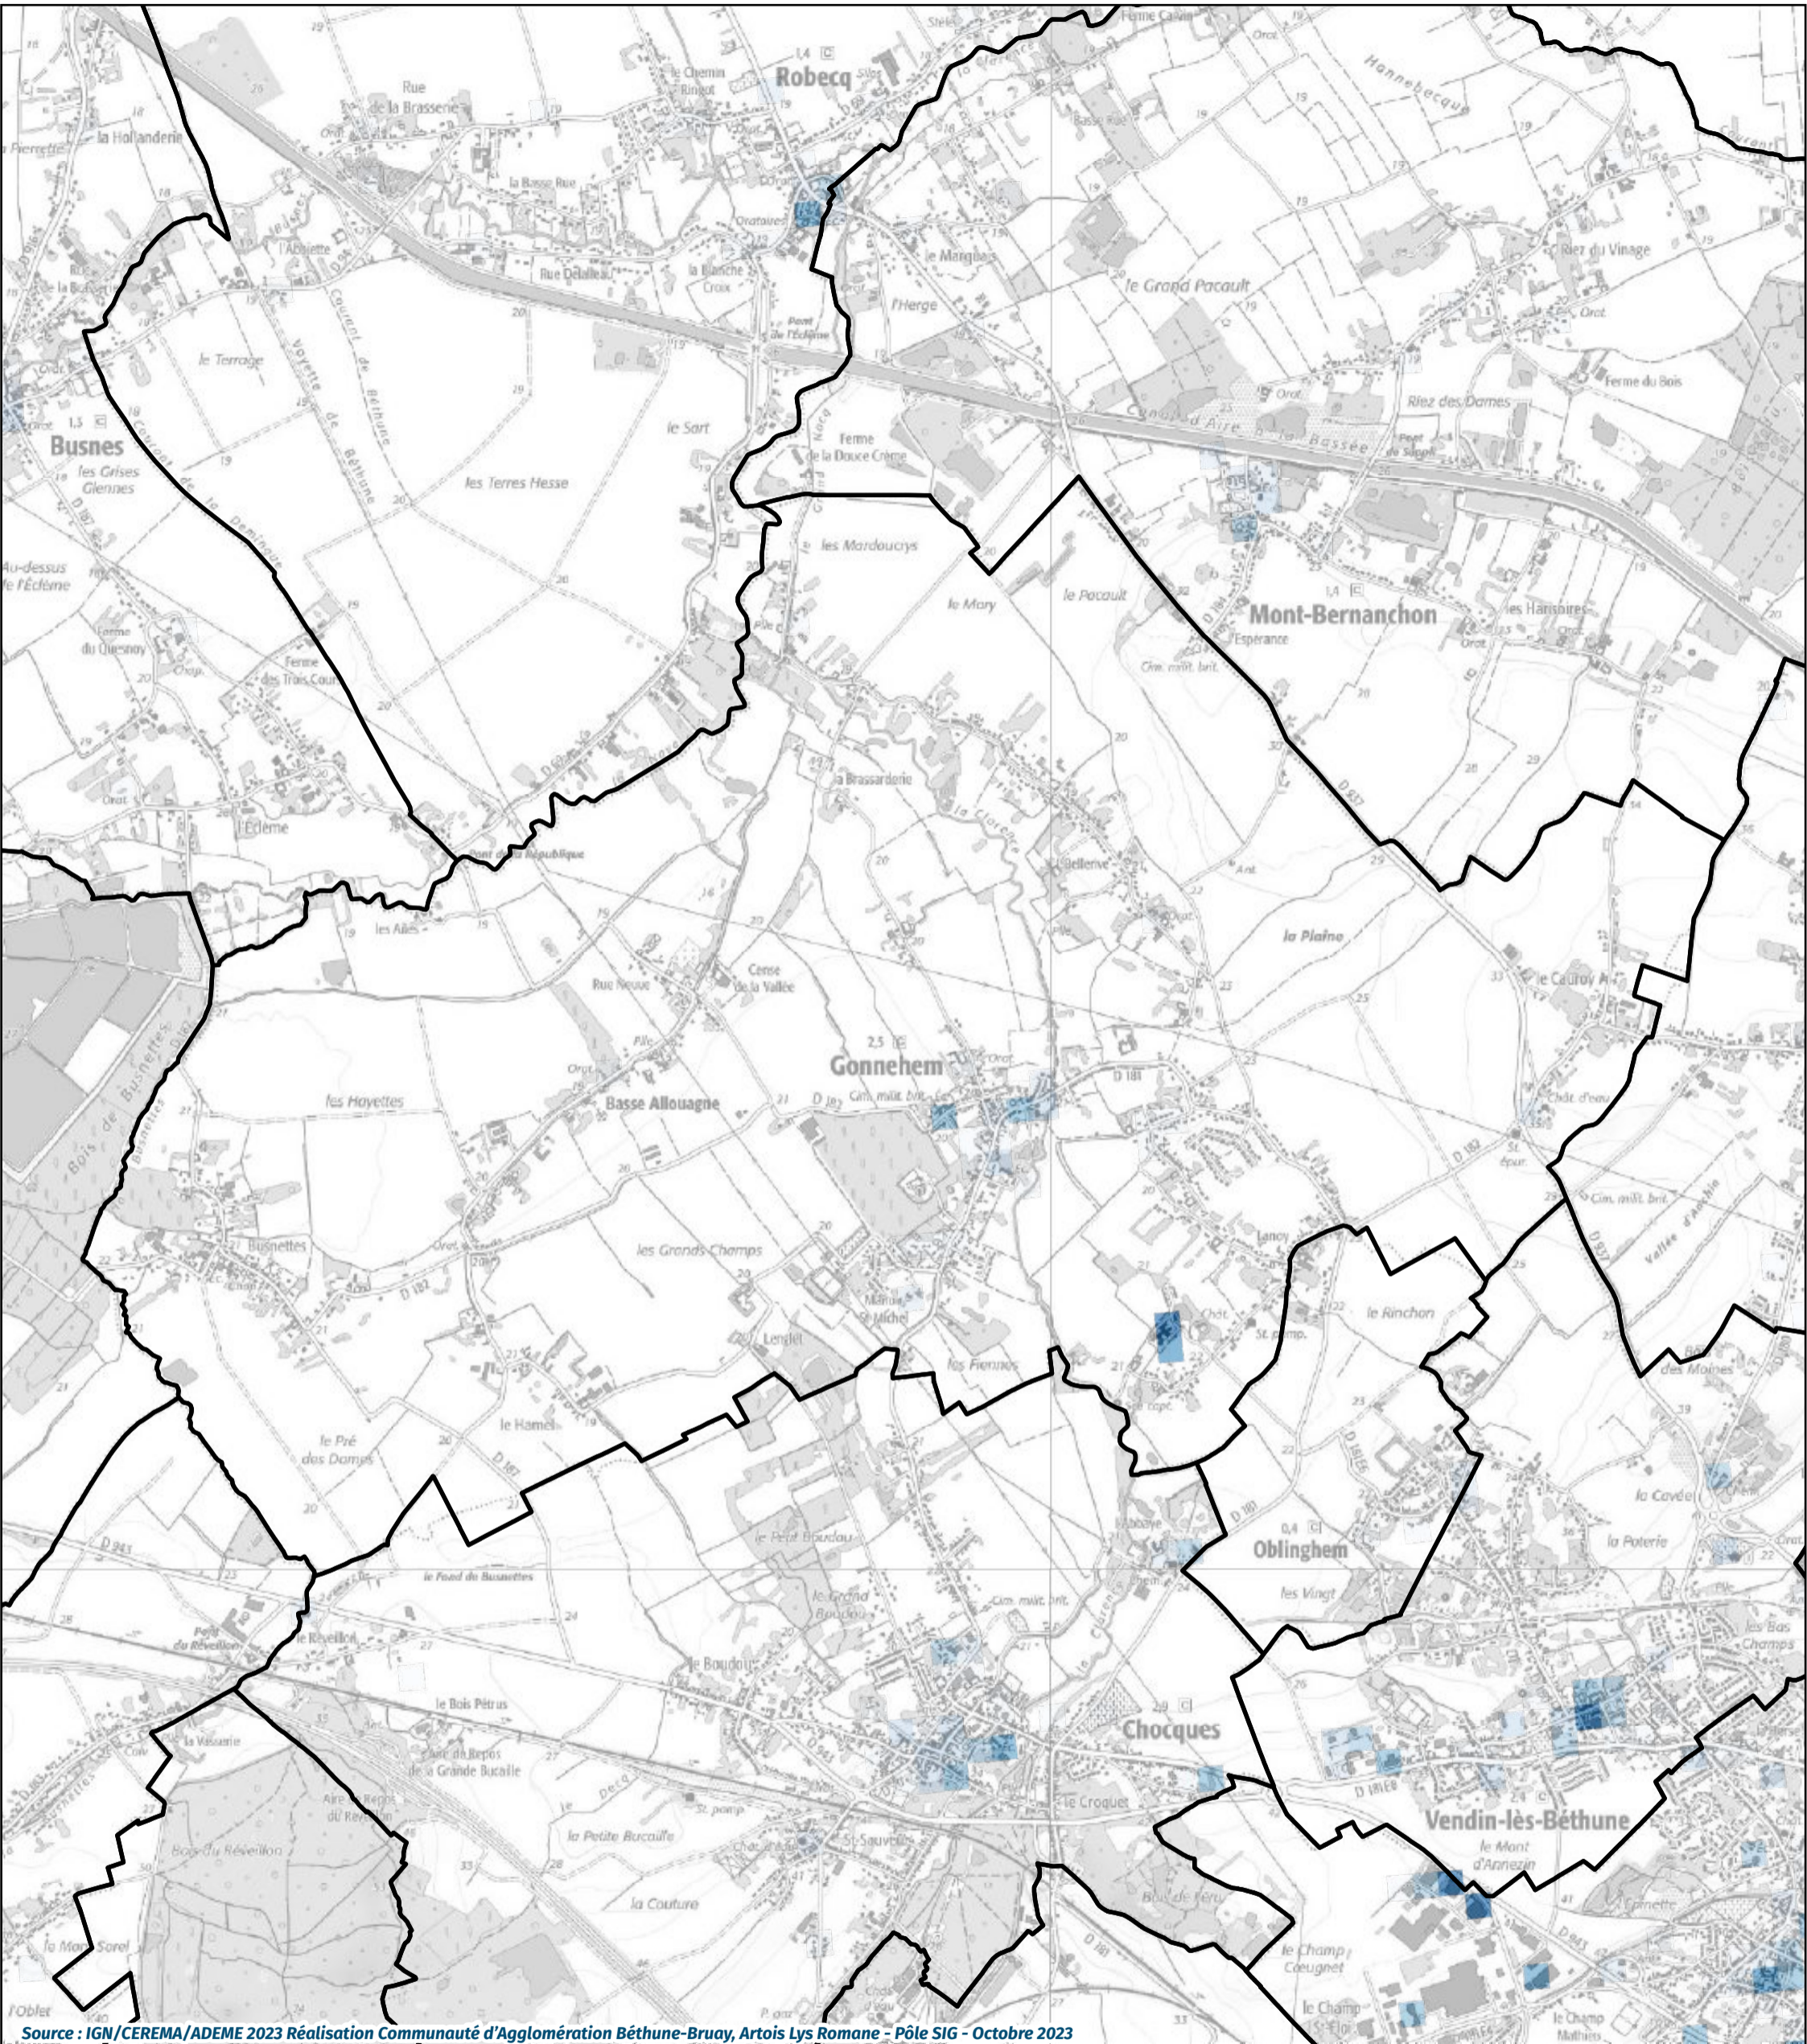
Robecq
1,4
Rue de la Brasserie
le Chemin Ringot
Ferme Calvin
Hannebecque
la Hollanderie
la Basse Rue
Rue Dalleau
la Blanche Croix
Oratoire
l'Abbiette
le Marguet
l'Herge
le Grand Pacault
Riez du Vinage
Pont de l'Ecleme
le Terrage
Busnes
1,5
les Grises Glennes
le Sart
les Terres Hesse
Ferme de la Douce Crême
Canal d'Aire à la Bassée
Riez des Dames
Ferme du Bois
Pont de Gorre
les Mardoucrys
le Mary
le Pacault
Mont-Bernanchon
1,4
les Harisoires
Espérance
Cim. milit. brit.
Au-dessus de l'Ecleme
Ferme du Quesnoy
Ferme des Trois Cours
la Brassarderie
la Clarence
l'Ecleme
Pont de la République
les Ailes
Cense de la Vallée
Rue Neuve
la Plaine
le Cauroy
2,5
Gonnehem
D 181
Basse Allouagne
les Hoyettes
Cim. milit. brit.
D 182
Busnettes
les Grands Champs
Manoir St-Michel
Lendet
les Fiennes
Lanoy
le Rinchon
Bois des Moines
Vallée d'Annezin
Cim. milit. brit.
le Pré des Dames
le Hamel
le Petit Boudau
la Cavée
la Poterie
Oblinghem
0,4
les Vingt
le Fond du Busnettes
Pont du Réveillon
le Réveillon
le Grand Boudau
Cim. milit. brit.
le Boudau
le Bois Pétrus
Aire de Repos de la Grande Bucaille
Aire de Repos du Réveillon
Bois du Réveillon
la Vasserie
2,9
Chocques
le Croquet
la Petite Bucaille
St-Sauveur
la Couture
Bois de Féru
Vendin-lès-Béthune
2,4
le Mont d'Annezin
les Bas Champs
le Champ Ceugnet
le Champ Mathieu
le Mont Sorel
Bois de Busnettes
D 943
Source : IGN/CEREMA/ADEME 2023 Réalisation Communauté d'Agglomération Béthune-Bruay, Artois Lys Romane - Pôle SIG - Octobre 2023